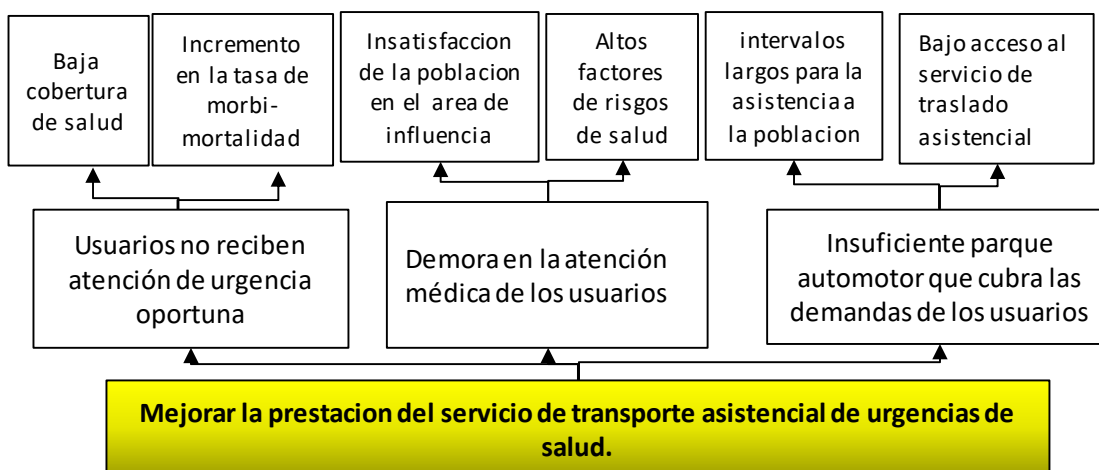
Baja cobertura de salud

Incremento en la tasa de morbi-mortalidad

Insatisfaccion de la poblacion en el area de influencia

Altos factores de risgos de salud

intervalos largos para la asistencia a la poblacion

Bajo acceso al servicio de traslado asistencial

Usuarios no reciben atención de urgencia oportuna

Demora en la atención médica de los usuarios

Insuficiente parque automotor que cubra las demandas de los usuarios

Mejorar la prestacion del servicio de transporte asistencial de urgencias de salud.